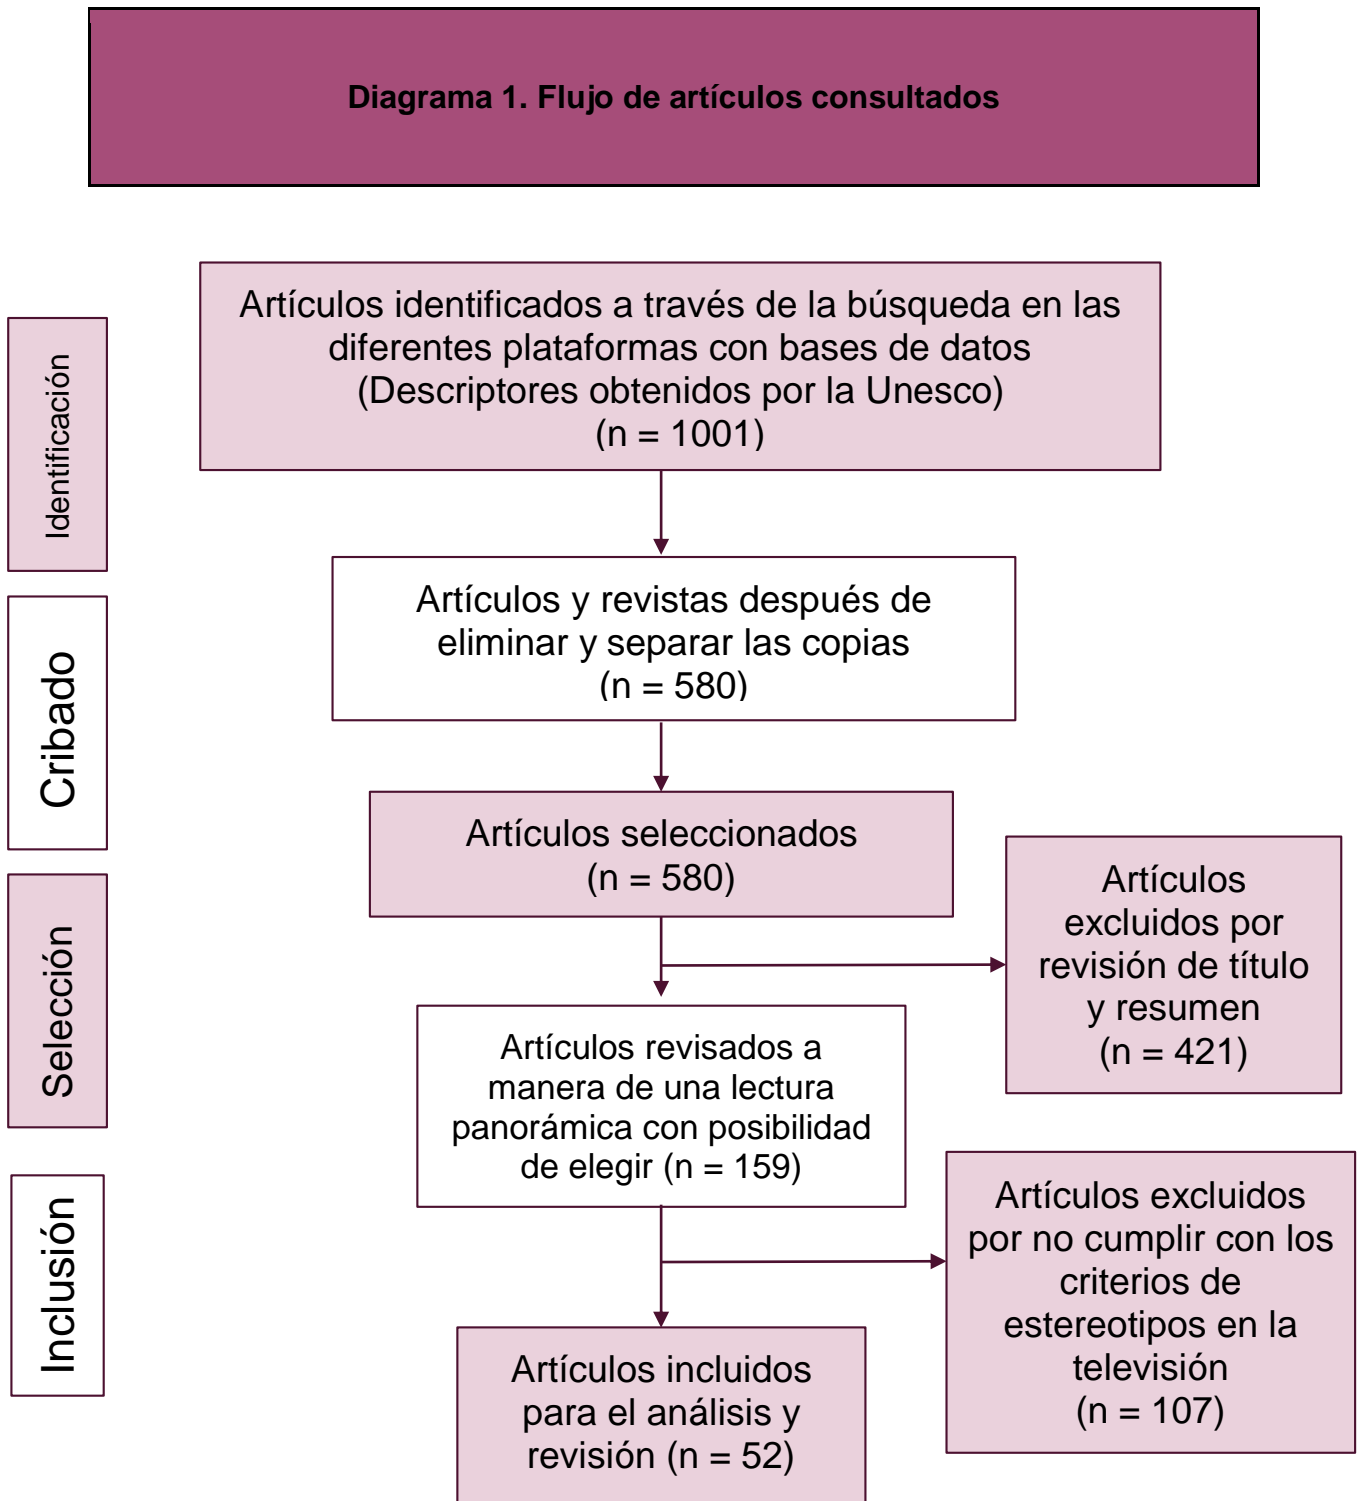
Diagrama 1. Flujo de artículos consultados

Identificación

Artículos identificados a través de la búsqueda en las diferentes plataformas con bases de datos (Descriptores obtenidos por la Unesco) (n = 1001)

Cribado

Artículos y revistas después de eliminar y separar las copias (n = 580)

Artículos seleccionados (n = 580)

Selección

Artículos excluidos por revisión de título y resumen (n = 421)

Artículos revisados a manera de una lectura panorámica con posibilidad de elegir (n = 159)

Inclusión

Artículos excluidos por no cumplir con los criterios de estereotipos en la televisión (n = 107)

Artículos incluidos para el análisis y revisión (n = 52)